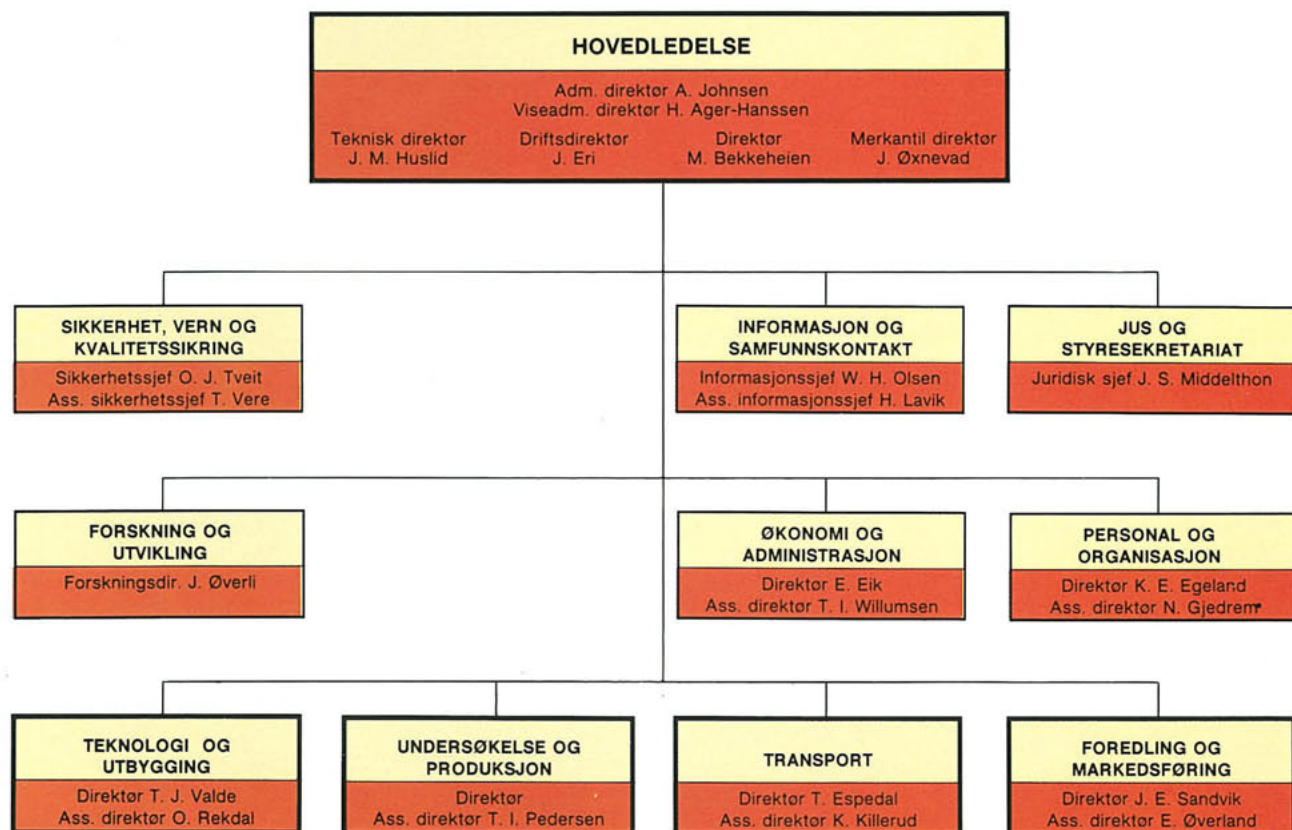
HOVEDLEDELSE

Adm. direktør A. Johnsen
Viseadm. direktør H. Ager-Hanssen

Teknisk direktør
J. M. Huslid

Driftsdirektør
J. Eri

Direktør
M. Bekkeheien

Merkantil direktør
J. Øxnevad

SIKKERHET, VERN OG KVALITETSSIKRING
Sikkerhetssjef O. J. Tveit
Ass. sikkerhetssjef T. Vere

INFORMASJON OG SAMFUNNSKONTAKT
Informasjonssjef W. H. Olsen
Ass. informasjonssjef H. Lavik

JUS OG STYRESEKRETARIAT
Juridisk sjef J. S. Middelthon

FORSKNING OG UTVIKLING
Forskningsdir. J. Øverli

ØKONOMI OG ADMINISTRASJON
Direktør E. Eik
Ass. direktør T. I. Willumsen

PERSONAL OG ORGANISASJON
Direktør K. E. Egeland
Ass. direktør N. Gjedrem

TEKNOLOGI OG UTBYGGING
Direktør T. J. Valde
Ass. direktør O. Rekdal

UNDERSØKELSE OG PRODUKSJON
Direktør
Ass. direktør T. I. Pedersen

TRANSPORT
Direktør T. Espedal
Ass. direktør K. Killerud

FOREDLING OG MARKEDSFØRING
Direktør J. E. Sandvik
Ass. direktør E. Øverland